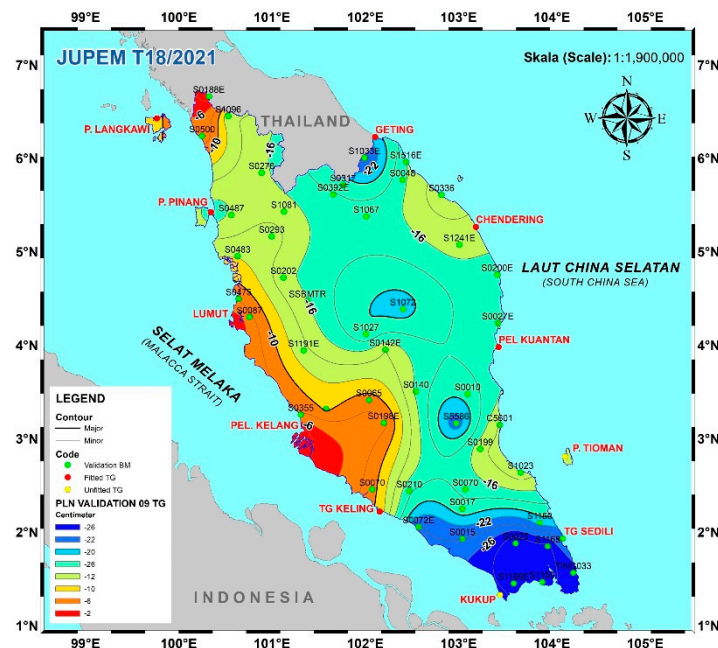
99°E 100°E 101°E 102°E 103°E 104°E 105°E

JUPEM T18/2021

Skala (Scale): 1:1,900,000

N
W E
S

7°N 6°N 5°N 4°N 3°N 2°N 1°N

7°N 6°N 5°N 4°N 3°N 2°N 1°N

THAILAND

P. LANGKAWI

S0188E
S4096
S0500
-6
-10
-16
S0270
GETING
S1033E
-22
S1516E
S0317
S0392E
S0048
S0336
P. PINANG
S0487
S1081
S1067
CHENDERING
S0293
S1241E
-16
S0483
S0202
S0200E
LAUT CHINA SELATAN
(SOUTH CHINA SEA)
S0475
SS8MTR
S1072
LUMUT
S0087
-16
S1027
S0027E
SELAT MELAKA
(MALACCA STRAIT)
-10
S1191E
S0142E
PEL KUANTAN
S0140
S0010
S0065
S0355
S0196E
SS586
C5601
PEL. KELANG
-6
S0199
P. TIOMAN
S1023
S0070
S0210
S0070
-16
TG KELING
S0017
S0072E
-22
S1165
TG SEDILI
S0015
-26
S1033
KUKUP

INDONESIA

LEGEND
Contour
Major
Minor
Code
Validation BM
Fitted TG
Unfitted TG
PLN VALIDATION 09 TG
Centimeter
-26
-22
-20
-26
-12
-10
-6
-2

99°E 100°E 101°E 102°E 103°E 104°E 105°E